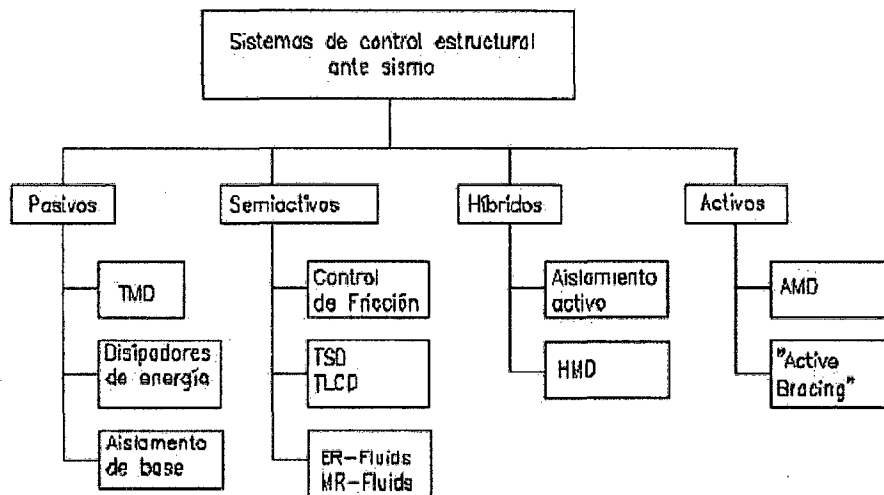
Sistemas de control estructural ante sismo

Pasivos

TMD

Disipadores de energía

Aislamento de base

Semiactivos

Control de Fricción

TSD
TLCD

ER-Fluids
MR-Fluids

Híbridos

Aislamiento activo

HMD

Activos

AMD

"Active Bracing"